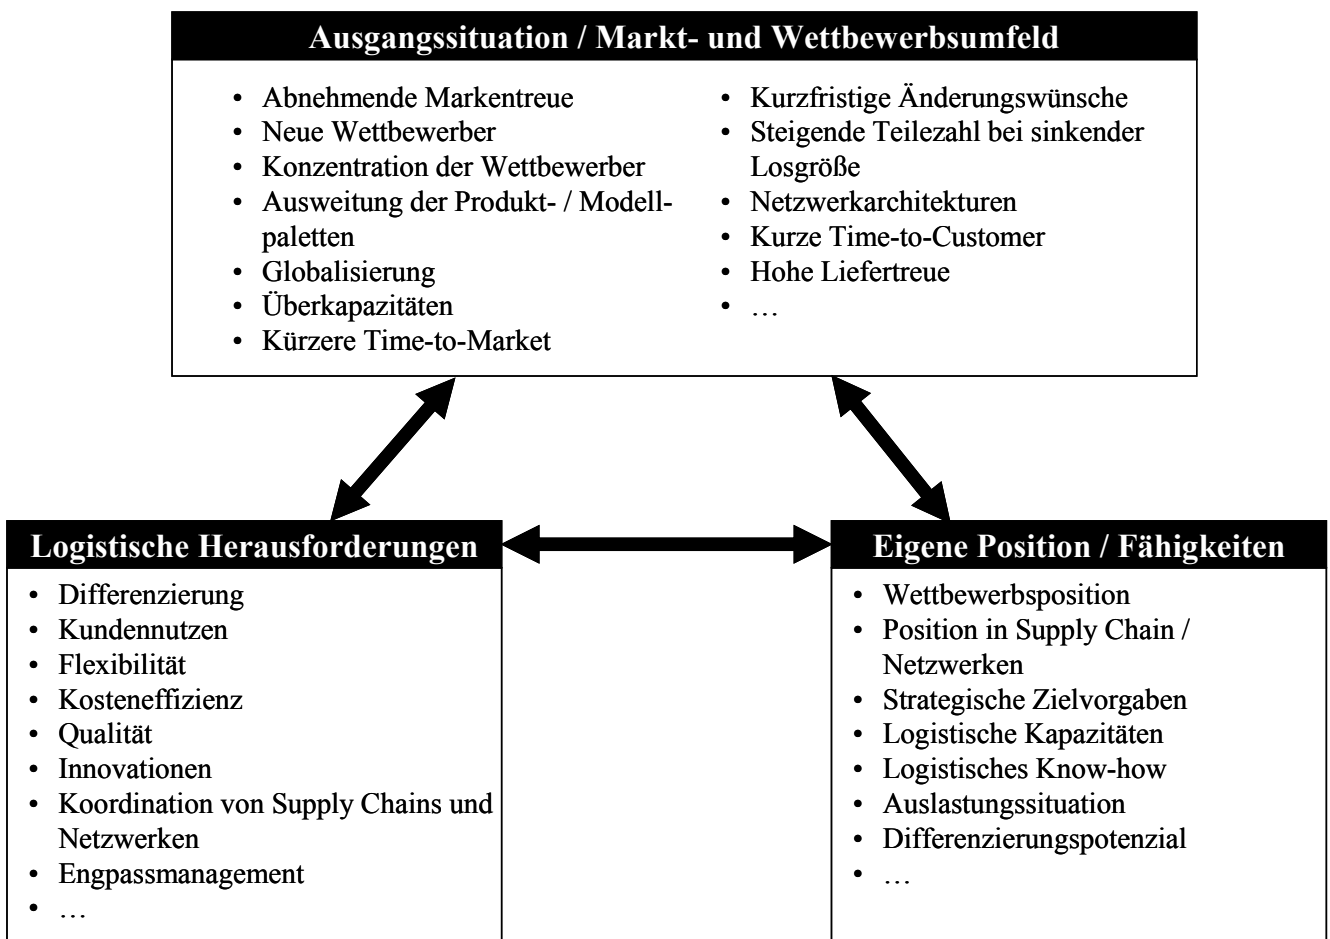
Ausgangssituation / Markt- und Wettbewerbsumfeld

- Abnehmende Markentreue
- Neue Wettbewerber
- Konzentration der Wettbewerber
- Ausweitung der Produkt- / Modellpaletten
- Globalisierung
- Überkapazitäten
- Kürzere Time-to-Market

- Kurzfristige Änderungswünsche
- Steigende Teilezahl bei sinkender Losgröße
- Netzwerkarchitekturen
- Kurze Time-to-Customer
- Hohe Liefertreue
- …

Logistische Herausforderungen

- Differenzierung
- Kundennutzen
- Flexibilität
- Kosteneffizienz
- Qualität
- Innovationen
- Koordination von Supply Chains und Netzwerken
- Engpassmanagement
- …

Eigene Position / Fähigkeiten

- Wettbewerbsposition
- Position in Supply Chain / Netzwerken
- Strategische Zielvorgaben
- Logistische Kapazitäten
- Logistisches Know-how
- Auslastungssituation
- Differenzierungspotenzial
- …